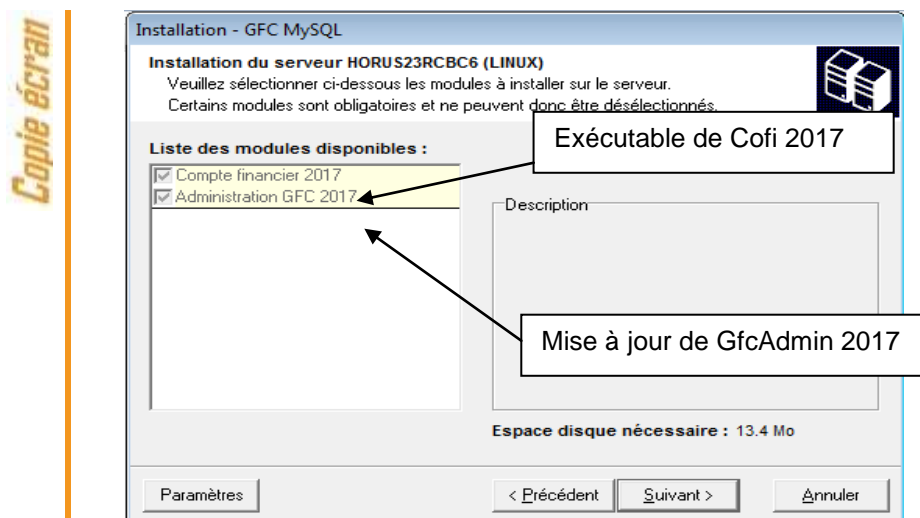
Copie écran

Installation - GFC MySQL

Installation du serveur HORUS23RCBC6 (LINUX)
Veuillez sélectionner ci-dessous les modules à installer sur le serveur.
Certains modules sont obligatoires et ne peuvent donc être désélectionnés.

Liste des modules disponibles :

Compte financier 2017
Administration GFC 2017

Exécutable de Cofi 2017

Description

Mise à jour de GfcAdmin 2017

Espace disque nécessaire : 13.4 Mo

Paramètres

< Précédent

Suivant >

Annuler